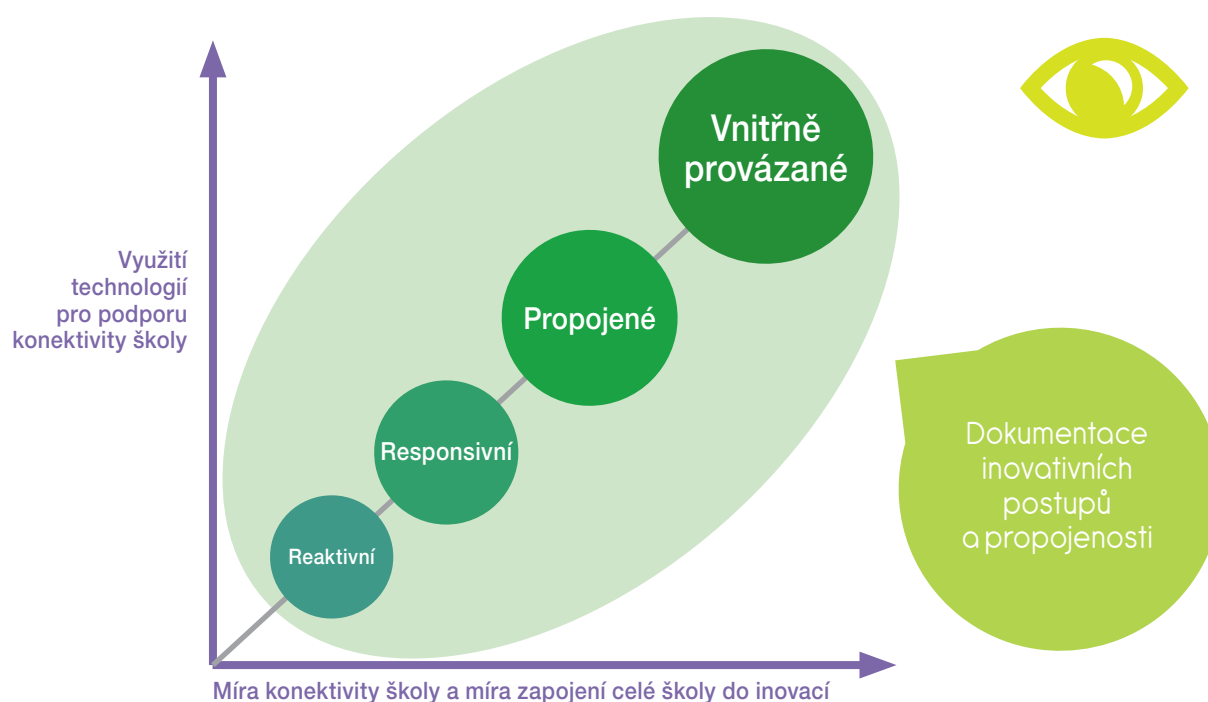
Využití technologií pro podporu konektivity školy

Vnitřně provázané

Propojené

Responsivní

Reaktivní

Míra konektivity školy a míra zapojení celé školy do inovací

Dokumentace inovativních postupů a propojenosti